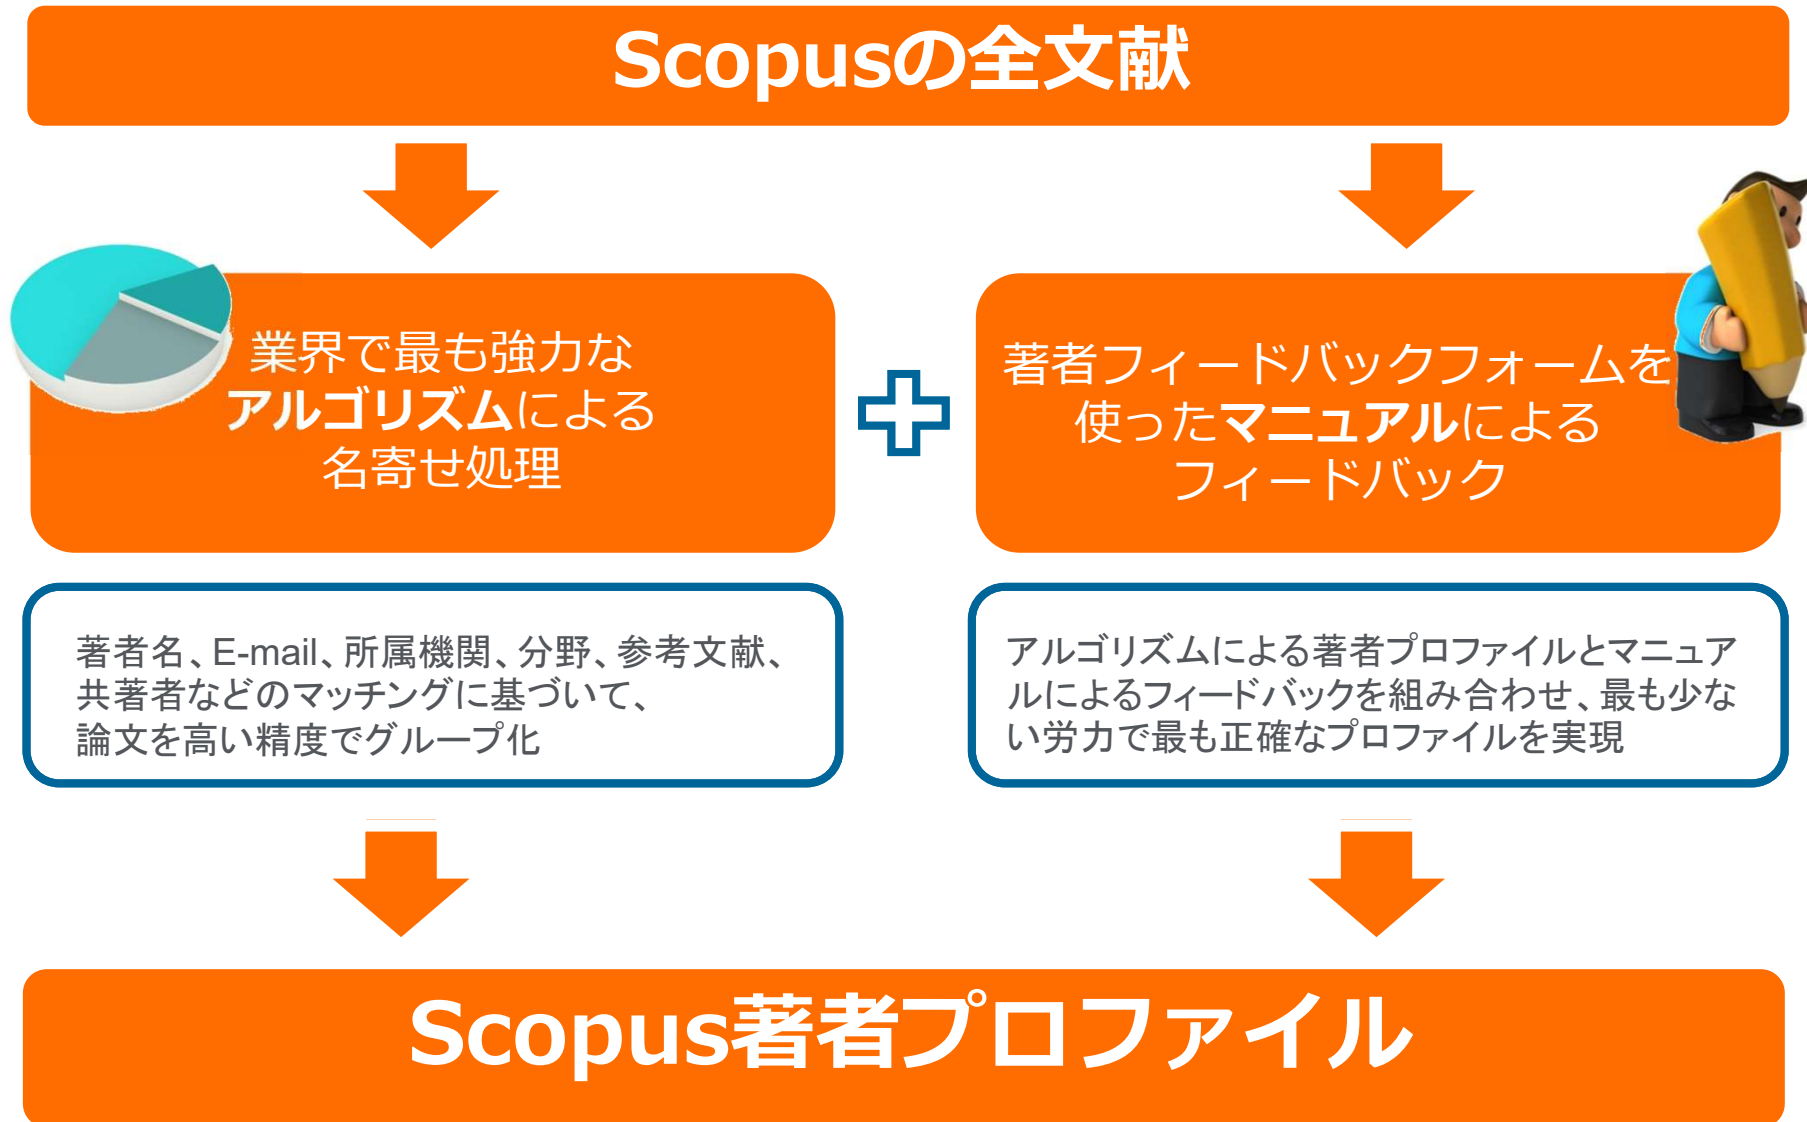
Scopusの全文献

業界で最も強力なアルゴリズムによる名寄せ処理

著者フィードバックフォームを使ったマニュアルによるフィードバック

著者名、E-mail、所属機関、分野、参考文献、共著者などのマッチングに基づいて、論文を高い精度でグループ化

アルゴリズムによる著者プロファイルとマニュアルによるフィードバックを組み合わせ、最も少ない労力で最も正確なプロファイルを実現

Scopus著者プロファイル